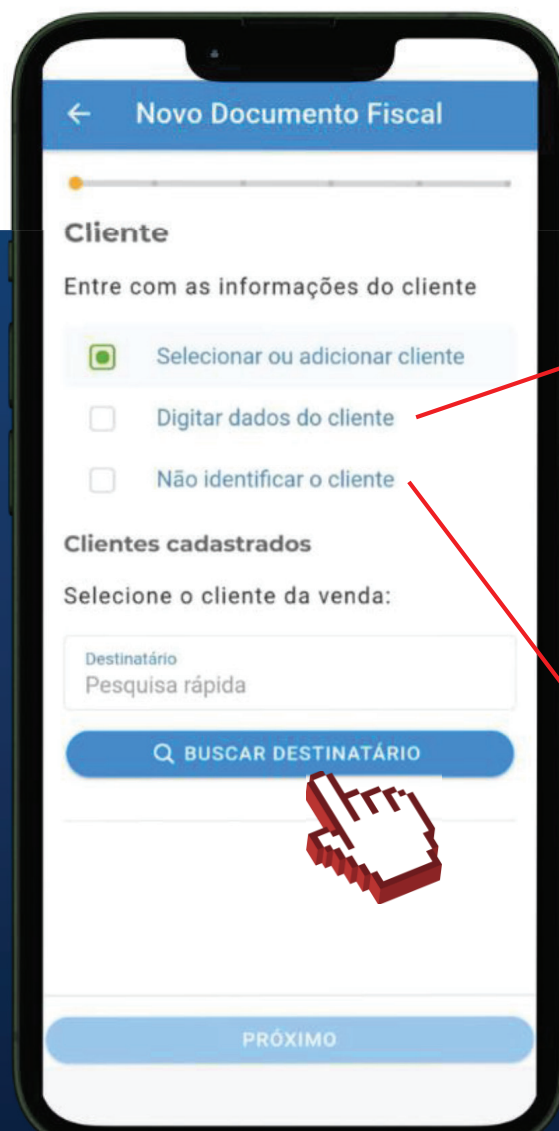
← Novo Documento Fiscal

Cliente

Entre com as informações do cliente

Selecionar ou adicionar cliente

Digitar dados do cliente

Não identificar o cliente

Clientes cadastrados

Selecione o cliente da venda:

Destinatário
Pesquisa rápida

BUSCAR DESTINATÁRIO

PRÓXIMO